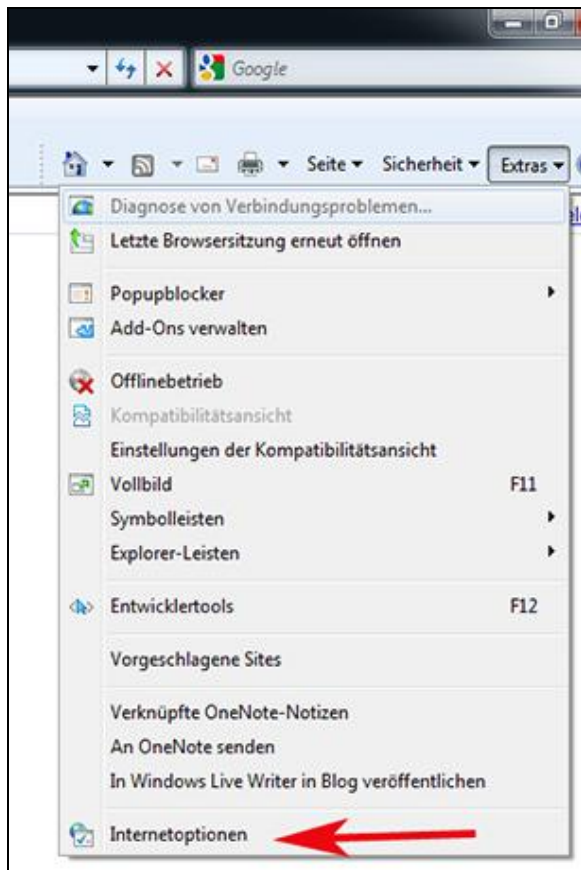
Google

Seite ▾ Sicherheit ▾ Extras ▾

Diagnose von Verbindungsproblemen...
Letzte Browsersitzung erneut öffnen

Popupblocker
Add-Ons verwalten

Offlinebetrieb
Kompatibilitätsansicht
Einstellungen der Kompatibilitätsansicht
Vollbild F11
Symbolleisten
Explorer-Leisten

Entwicklertools F12

Vorgeschlagene Sites

Verknüpfte OneNote-Notizen
An OneNote senden
In Windows Live Writer in Blog veröffentlichen

Internetoptionen